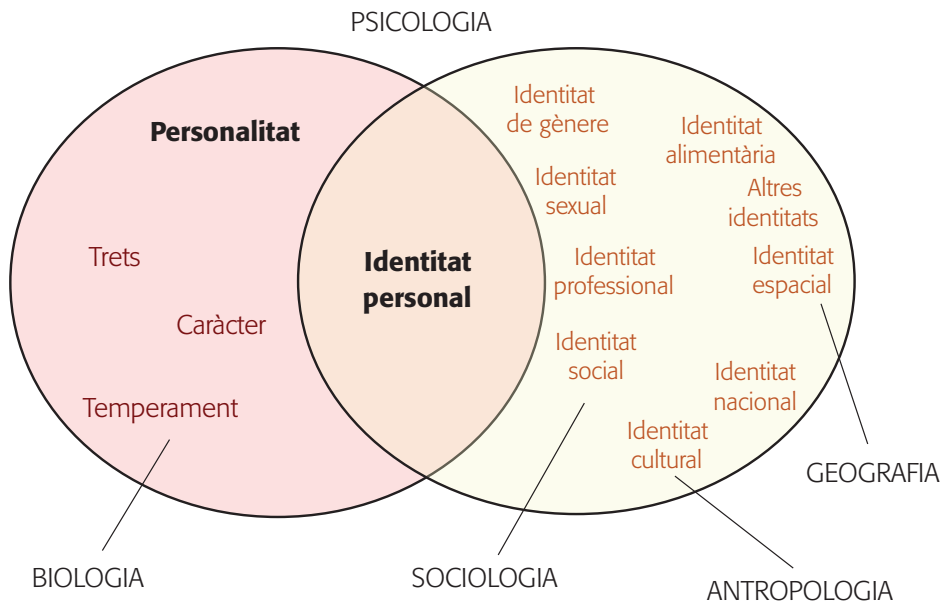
PSICOLOGIA

Personalitat

Trets

Caràcter

Temperament

Identitat personal

Identitat de gènere

Identitat alimentària

Identitat sexual

Altres identitats

Identitat professional

Identitat espacial

Identitat social

Identitat nacional

Identitat cultural

GEOGRAFIA

BIOLOGIA

SOCIOLOGIA

ANTROPOLOGIA